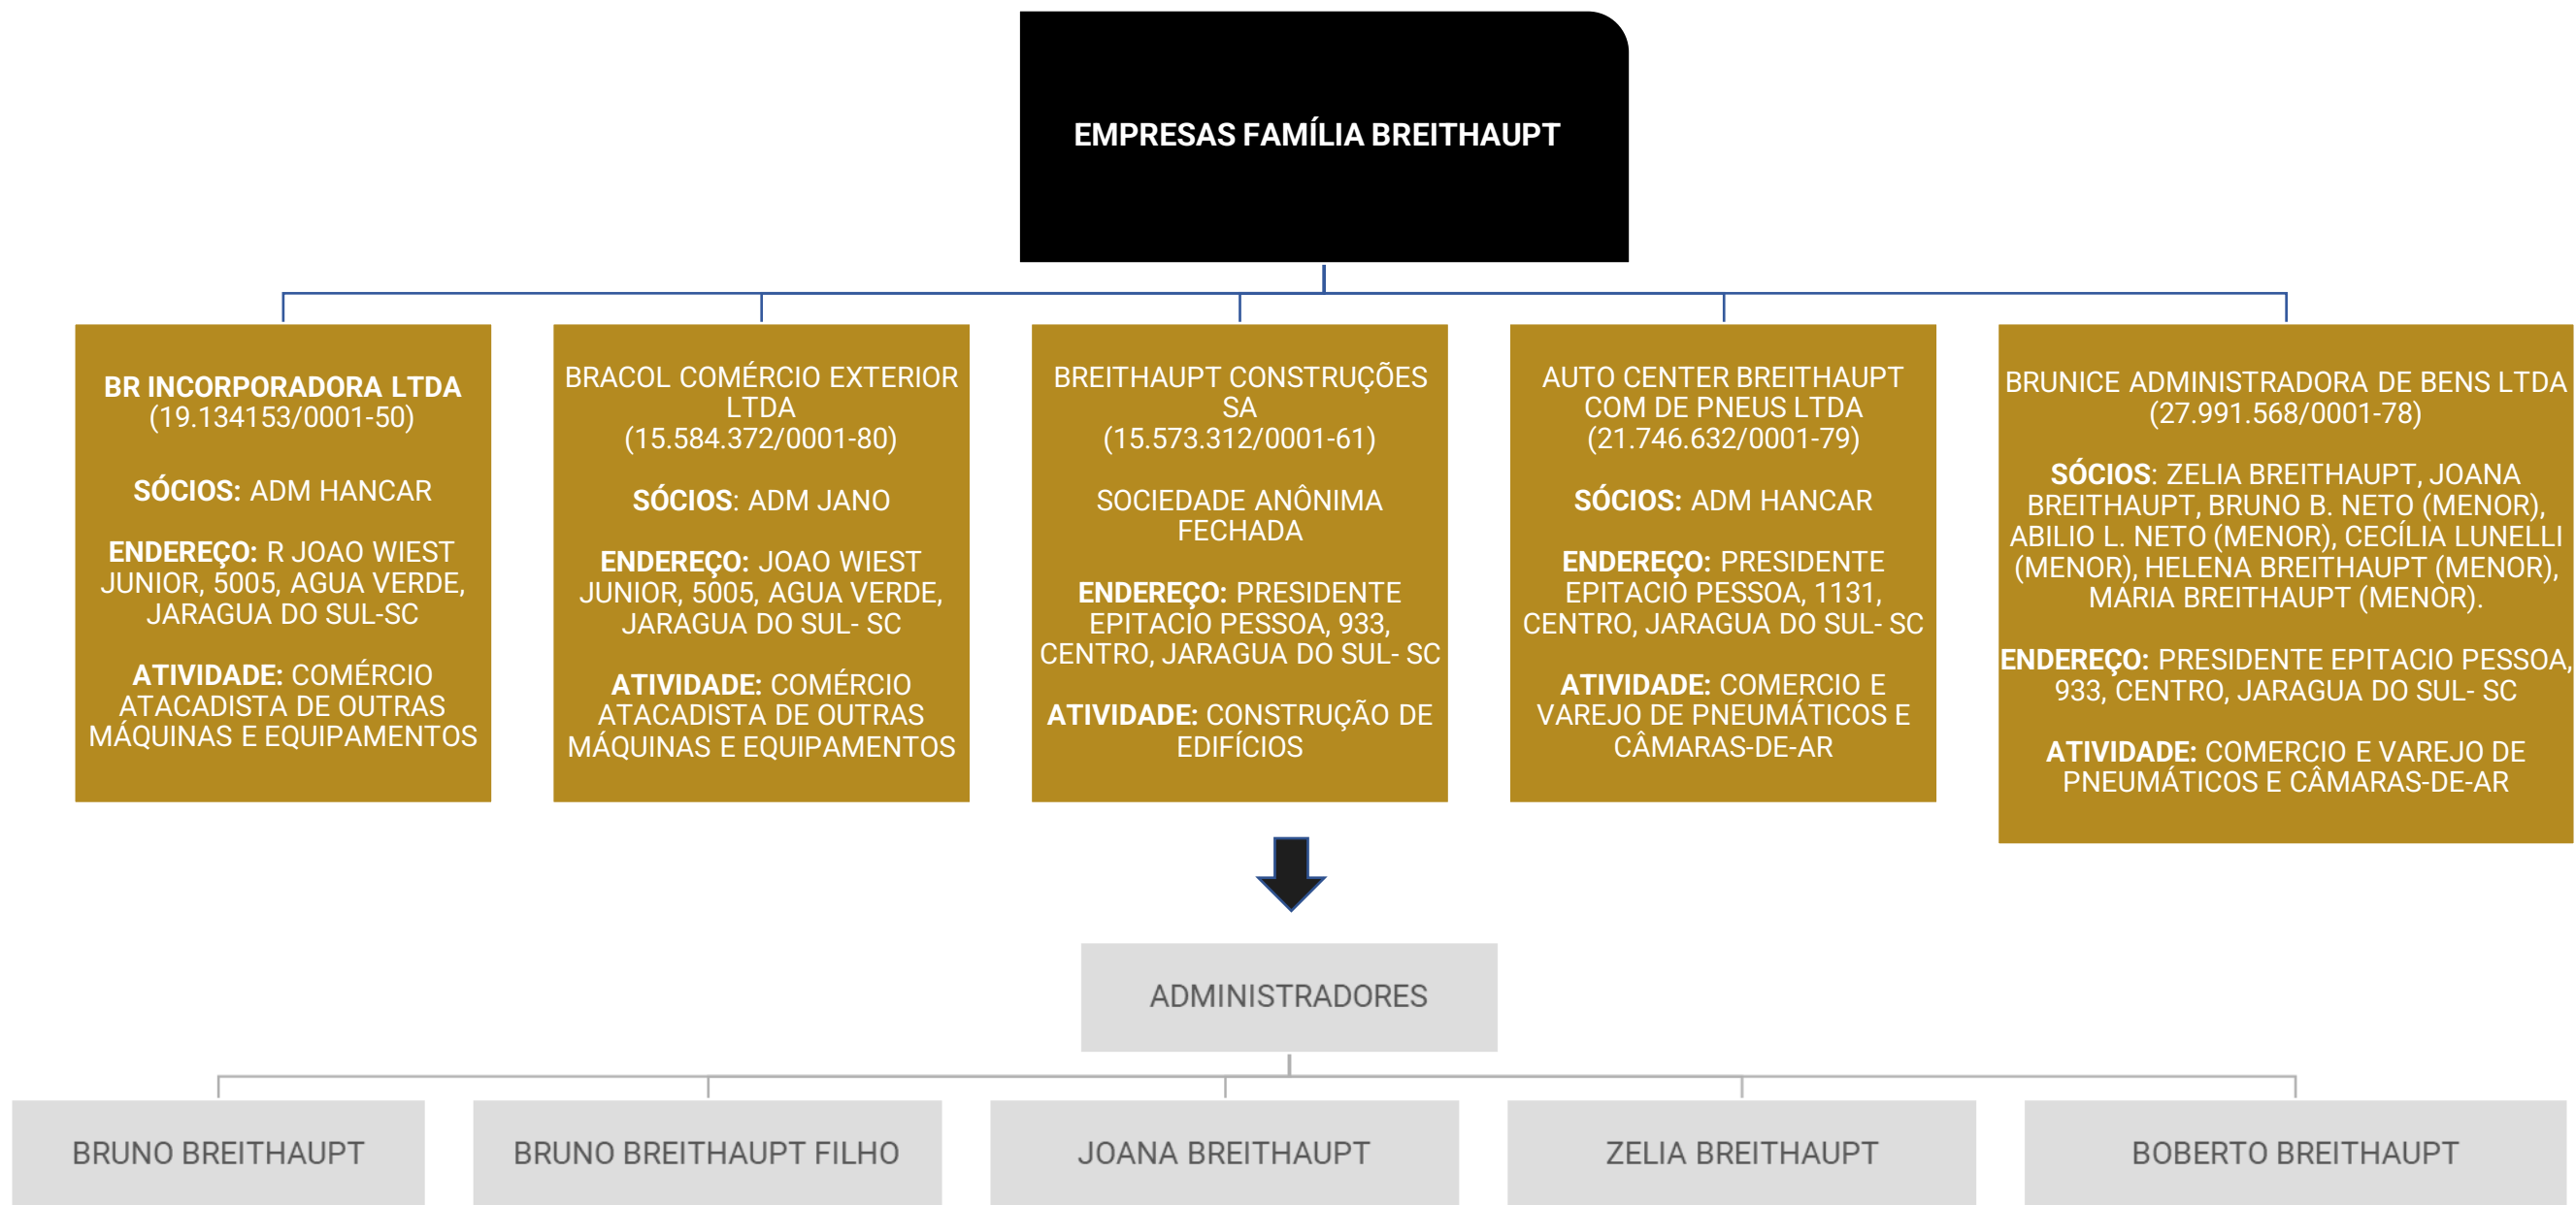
EMPRESAS FAMÍLIA BREITHAUPT

BR INCORPORADORA LTDA
(19.134153/0001-50)

SÓCIOS: ADM HANCAR

ENDEREÇO: R JOAO WIEST JUNIOR, 5005, AGUA VERDE, JARAGUA DO SUL-SC

ATIVIDADE: COMÉRCIO ATACADISTA DE OUTRAS MÁQUINAS E EQUIPAMENTOS

BRACOL COMÉRCIO EXTERIOR LTDA
(15.584.372/0001-80)

SÓCIOS: ADM JANO

ENDEREÇO: JOAO WIEST JUNIOR, 5005, AGUA VERDE, JARAGUA DO SUL- SC

ATIVIDADE: COMÉRCIO ATACADISTA DE OUTRAS MÁQUINAS E EQUIPAMENTOS

BREITHAUPT CONSTRUÇÕES SA
(15.573.312/0001-61)

SOCIEDADE ANÔNIMA FECHADA

ENDEREÇO: PRESIDENTE EPITACIO PESSOA, 933, CENTRO, JARAGUA DO SUL- SC

ATIVIDADE: CONSTRUÇÃO DE EDIFÍCIOS

AUTO CENTER BREITHAUPT COM DE PNEUS LTDA
(21.746.632/0001-79)

SÓCIOS: ADM HANCAR

ENDEREÇO: PRESIDENTE EPITACIO PESSOA, 1131, CENTRO, JARAGUA DO SUL- SC

ATIVIDADE: COMERCIO E VAREJO DE PNEUMÁTICOS E CÂMARAS-DE-AR

BRUNICE ADMINISTRADORA DE BENS LTDA
(27.991.568/0001-78)

SÓCIOS: ZELIA BREITHAUPT, JOANA BREITHAUPT, BRUNO B. NETO (MENOR), ABILIO L. NETO (MENOR), CECÍLIA LUNELLI (MENOR), HELENA BREITHAUPT (MENOR), MARIA BREITHAUPT (MENOR).

ENDEREÇO: PRESIDENTE EPITACIO PESSOA, 933, CENTRO, JARAGUA DO SUL- SC

ATIVIDADE: COMERCIO E VAREJO DE PNEUMÁTICOS E CÂMARAS-DE-AR

ADMINISTRADORES

BRUNO BREITHAUPT

BRUNO BREITHAUPT FILHO

JOANA BREITHAUPT

ZELIA BREITHAUPT

BOBERTO BREITHAUPT